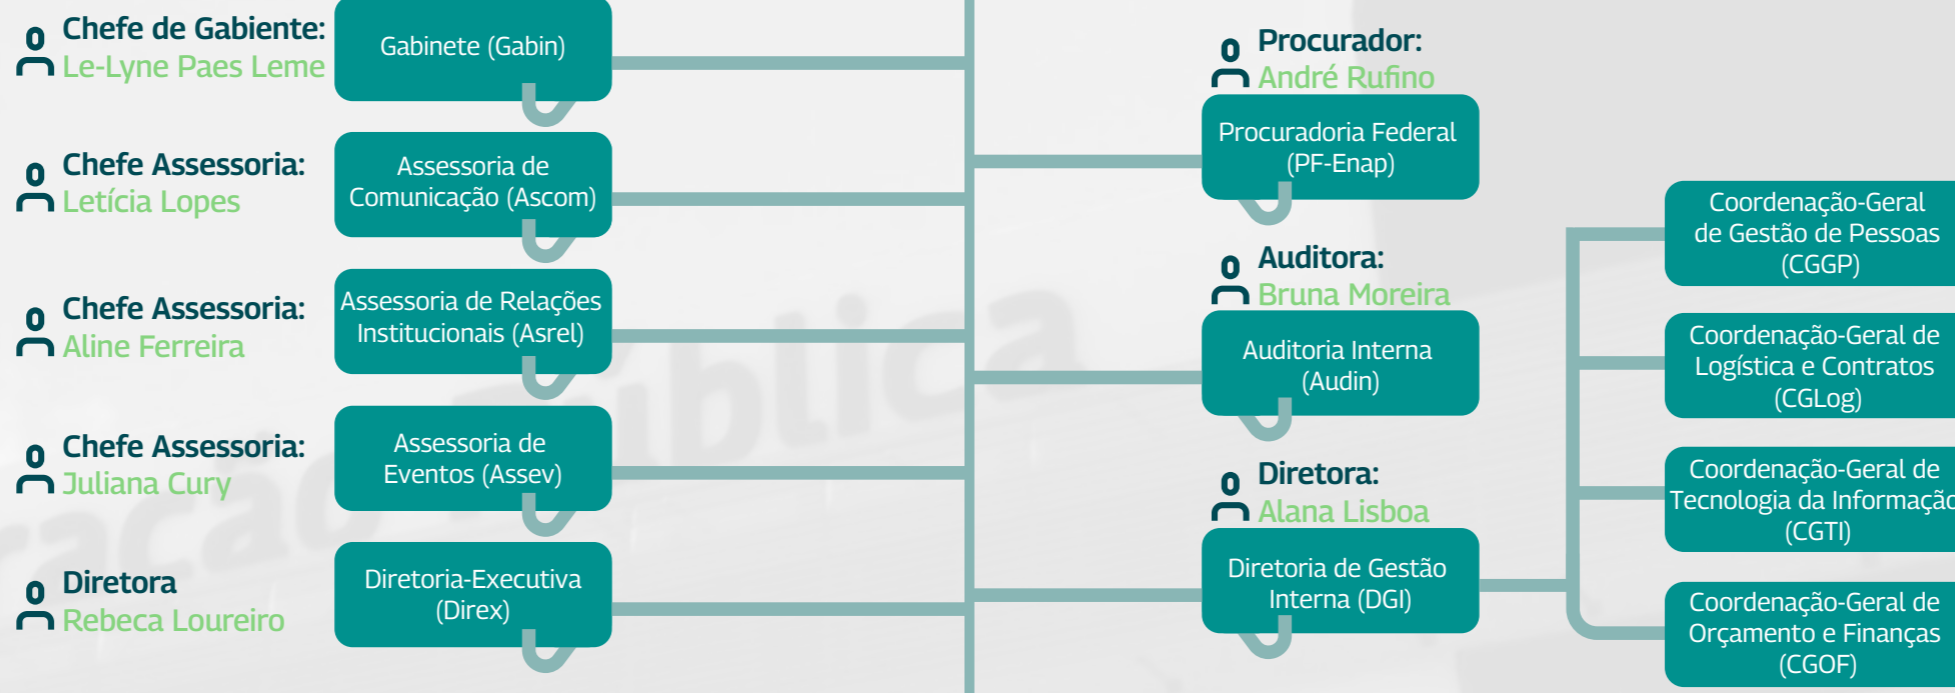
Chefe de Gabiente:
Le-Lyne Paes Leme

Gabinete (Gabin)

Chefe Assessoria:
Letícia Lopes

Assessoria de Comunicação (Ascom)

Chefe Assessoria:
Aline Ferreira

Assessoria de Relações Institucionais (Asrel)

Chefe Assessoria:
Juliana Cury

Assessoria de Eventos (Assev)

Diretora
Rebeca Loureiro

Diretoria-Executiva (Direx)

Procurador:
André Rufino

Procuradoria Federal (PF-Enap)

Auditora:
Bruna Moreira

Auditoria Interna (Audin)

Diretora:
Alana Lisboa

Diretoria de Gestão Interna (DGI)

Coordenação-Geral de Gestão de Pessoas (CGGP)

Coordenação-Geral de Logística e Contratos (CGLog)

Coordenação-Geral de Tecnologia da Informaçã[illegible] (CGTI)

Coordenação-Geral de Orçamento e Finanças (CGOF)